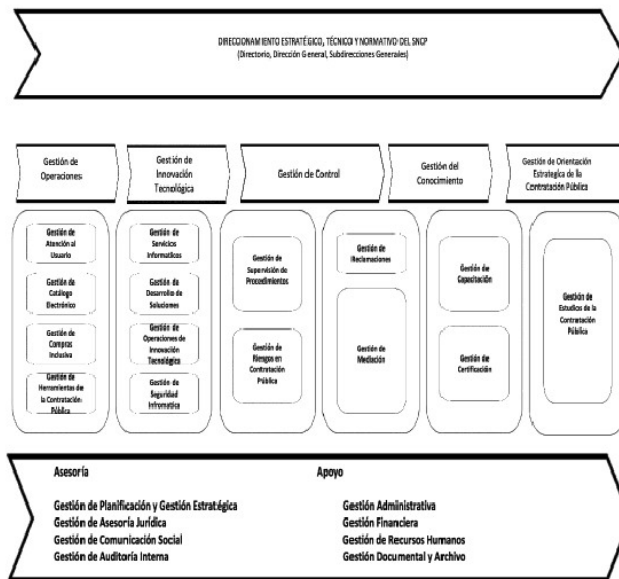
DIRECCIONAMIENTO ESTRATÉGICO, TÉCNICO Y NORMATIVO DEL SNCP
(Directorio, Dirección General, Subdirecciones Generales)

Gestión de Operaciones

Gestión de Innovación Tecnológica

Gestión de Control

Gestión del Conocimiento

Gestión de Orientación Estratégica de la Contratación Pública

Gestión de Atención al Usuario

Gestión de Catálogo Electrónico

Gestión de Compras Inclusiva

Gestión de Herramientas de la Contratación Pública

Gestión de Servicios Informáticos

Gestión de Desarrollo de Soluciones

Gestión de Operaciones de Innovación Tecnológica

Gestión de Seguridad Informática

Gestión de Supervisión de Procedimientos

Gestión de Riesgos en Contratación Pública

Gestión de Reclamaciones

Gestión de Mediación

Gestión de Capacitación

Gestión de Certificación

Gestión de Estudios de la Contratación Pública

Asesoría

Gestión de Planificación y Gestión Estratégica
Gestión de Asesoría Jurídica
Gestión de Comunicación Social
Gestión de Auditoría Interna

Apoyo

Gestión Administrativa
Gestión Financiera
Gestión de Recursos Humanos
Gestión Documental y Archivo